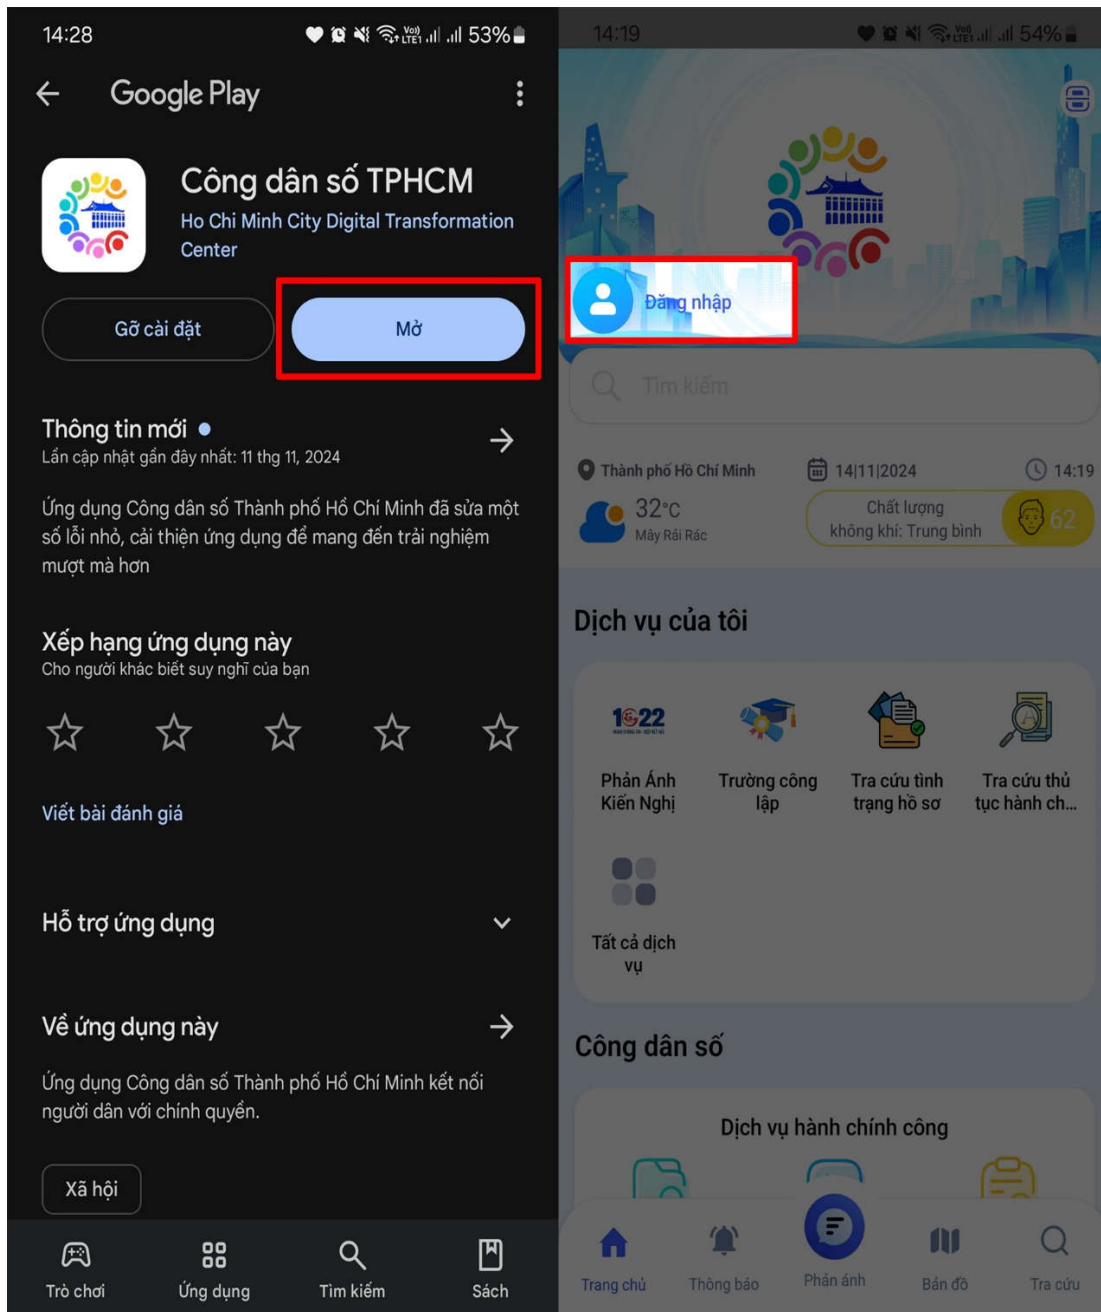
14:28 53%

Google Play

Công dân số TPHCM
Ho Chi Minh City Digital Transformation Center

Gỡ cài đặt
Mở

Thông tin mới •
Lần cập nhật gần đây nhất: 11 thg 11, 2024

Ứng dụng Công dân số Thành phố Hồ Chí Minh đã sửa một số lỗi nhỏ, cải thiện ứng dụng để mang đến trải nghiệm mượt mà hơn

Xếp hạng ứng dụng này
Cho người khác biết suy nghĩ của bạn

Viết bài đánh giá

Hỗ trợ ứng dụng

Về ứng dụng này

Ứng dụng Công dân số Thành phố Hồ Chí Minh kết nối người dân với chính quyền.

Xã hội

Trò chơi
Ứng dụng
Tìm kiếm
Sách

14:19 54%

Đăng nhập

Tìm kiếm

Thành phố Hồ Chí Minh
14|11|2024
14:19
32°C
Mây Rải Rác
Chất lượng không khí: Trung bình
62

Dịch vụ của tôi

1022
Phản Ánh Kiến Nghị
Trường công lập
Tra cứu tình trạng hồ sơ
Tra cứu thủ tục hành ch...
Tất cả dịch vụ

Công dân số

Dịch vụ hành chính công

Trang chủ
Thông báo
Phản ánh
Bản đồ
Tra cứu